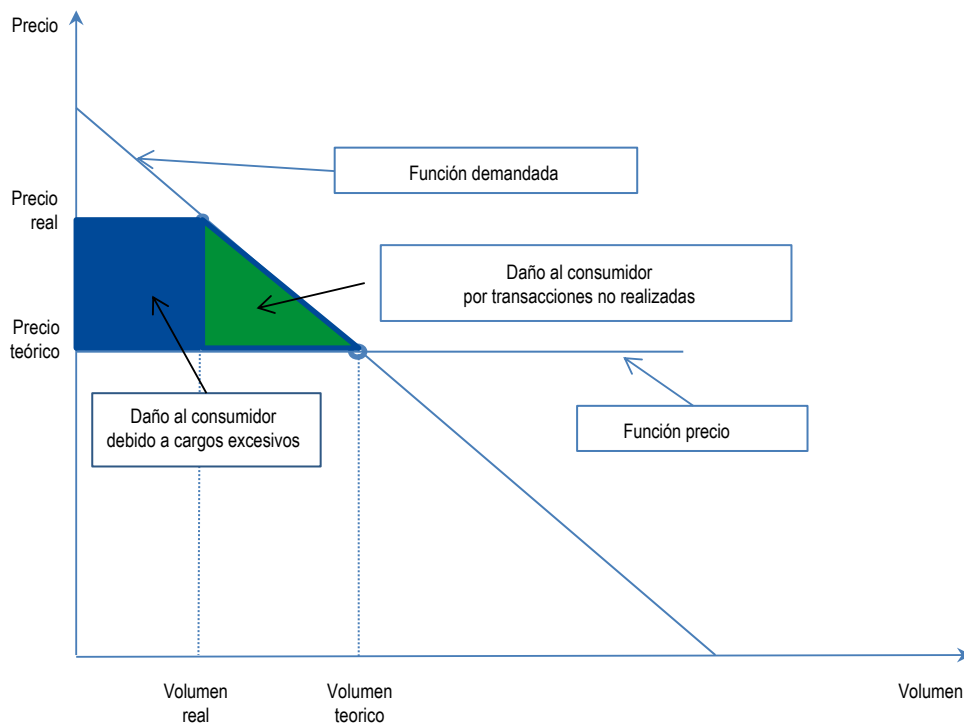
Precio

Función demandada

Precio real

Daño al consumidor por transacciones no realizadas

Precio teórico

Daño al consumidor debido a cargos excesivos

Función precio

Volumen real

Volumen teorico

Volumen